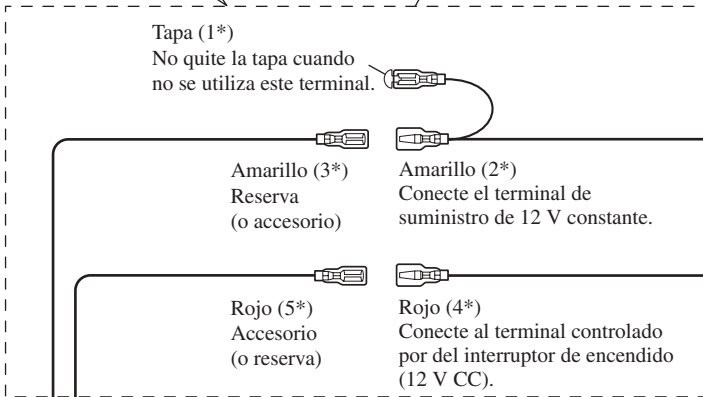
Tapa (1*)
No quite la tapa cuando no se utiliza este terminal.

Amarillo (3*)
Reserva
(o accesorio)

Amarillo (2*)
Conecte el terminal de suministro de 12 V constante.

Rojo (5*)
Accesorio
(o reserva)

Rojo (4*)
Conecte al terminal controlado por del interruptor de encendido (12 V CC).